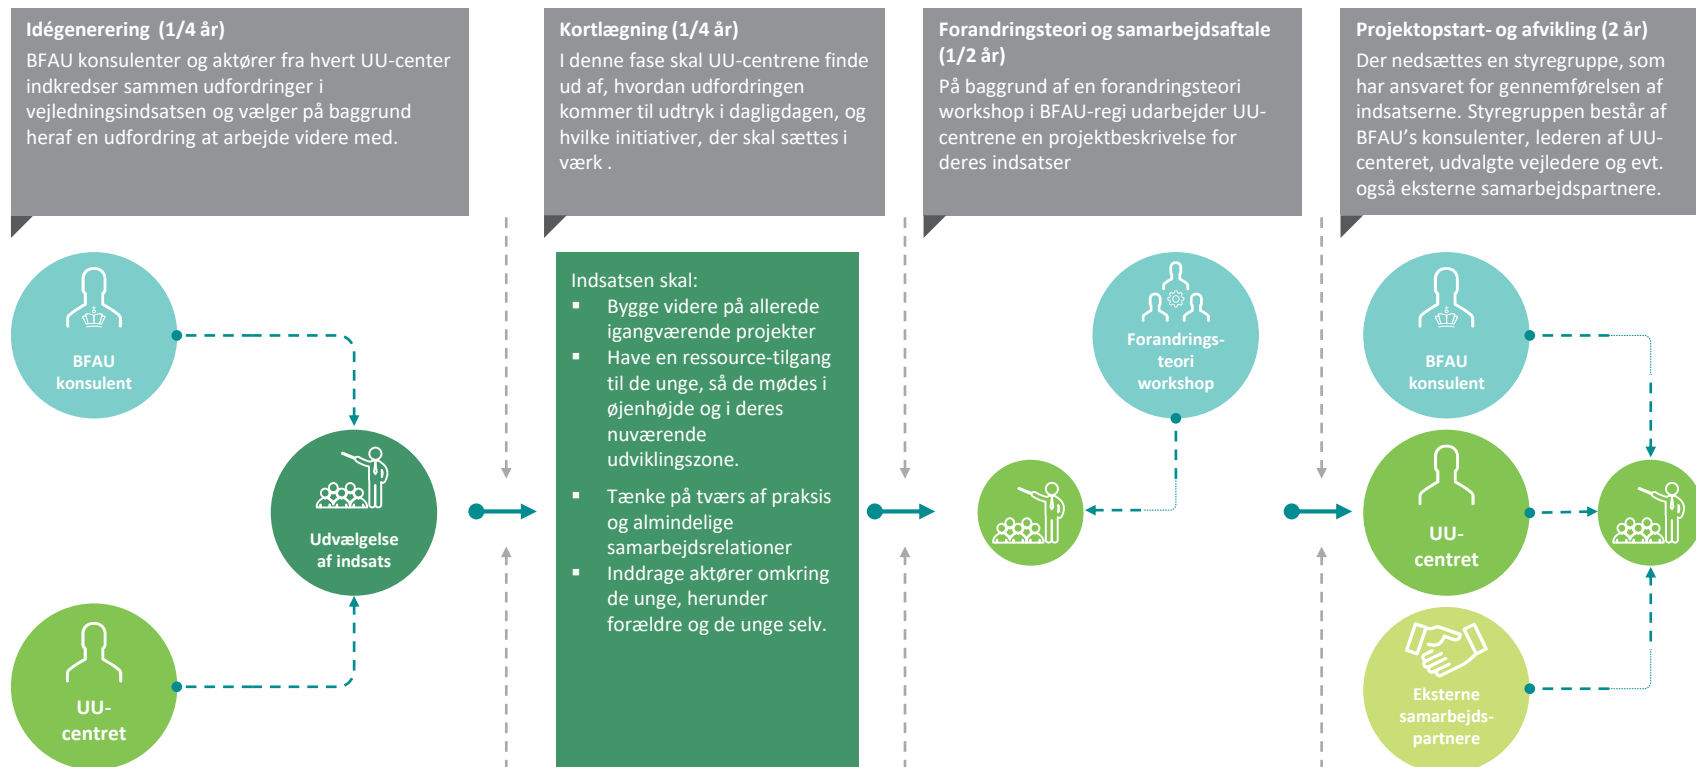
Idégenerering (1/4 år)
BFAU konsulenter og aktører fra hvert UU-center indkredser sammen udfordringer i vejledningsindsatsen og vælger på baggrund heraf en udfordring at arbejde videre med.

BFAU konsulent

Udvælgelse af indsats

UU-centret

Kortlægning (1/4 år)
I denne fase skal UU-centrene finde ud af, hvordan udfordringen kommer til udtryk i dagligdagen, og hvilke initiativer, der skal sættes i værk .

Indsatsen skal:
- Bygge videre på allerede igangværende projekter
- Have en ressource-tilgang til de unge, så de mødes i øjenhøjde og i deres nuværende udviklingszone.
- Tænke på tværs af praksis og almindelige samarbejdsrelationer
- Inddrage aktører omkring de unge, herunder forældre og de unge selv.

Forandringsteori og samarbejdsaftale (1/2 år)
På baggrund af en forandringsteori workshop i BFAU-regi udarbejder UU-centrene en projektbeskrivelse for deres indsatser

Forandrings-teori workshop

Projektopstart- og afvikling (2 år)
Der nedsættes en styregruppe, som har ansvaret for gennemførelsen af indsatserne. Styregruppen består af BFAU's konsulenter, lederen af UU-centeret, udvalgte vejledere og evt. også eksterne samarbejdspartnere.

BFAU konsulent

UU-centret

Eksterne samarbejds-partnere